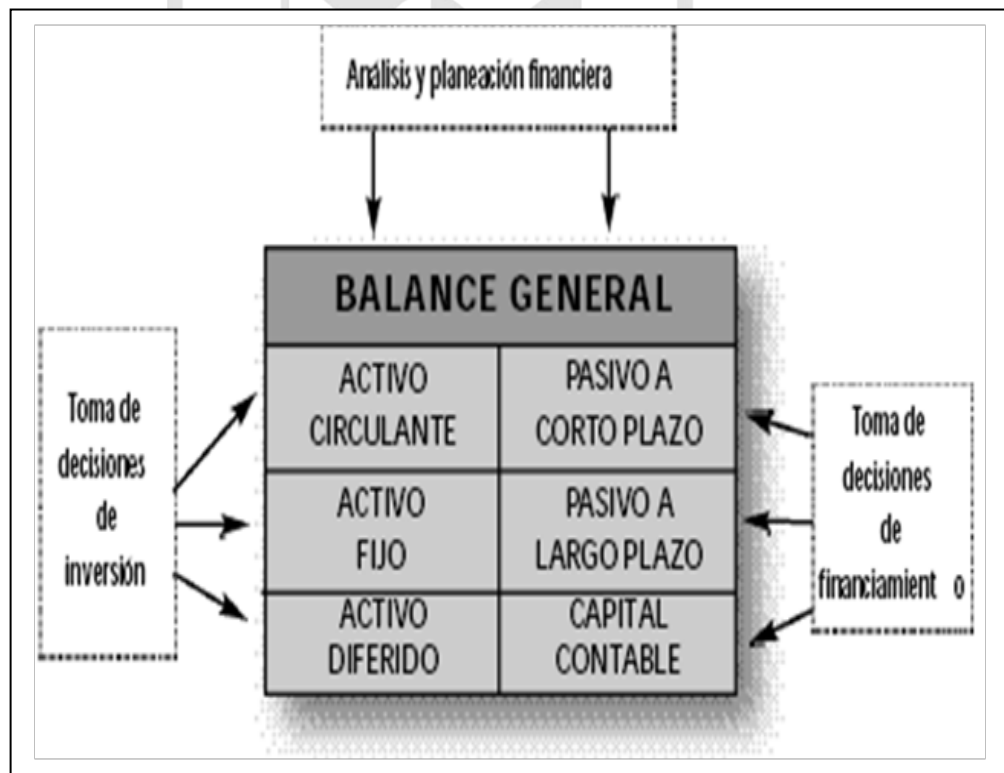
Análisis y planeación financiera

BALANCE GENERAL

| ACTIVO CIRCULANTE | PASIVO A CORTO PLAZO |
|---|---|
| ACTIVO FIJO | PASIVO A LARGO PLAZO |
| ACTIVO DIFERIDO | CAPITAL CONTABLE |

Toma de decisiones de inversión

Toma de decisiones de financiamient o